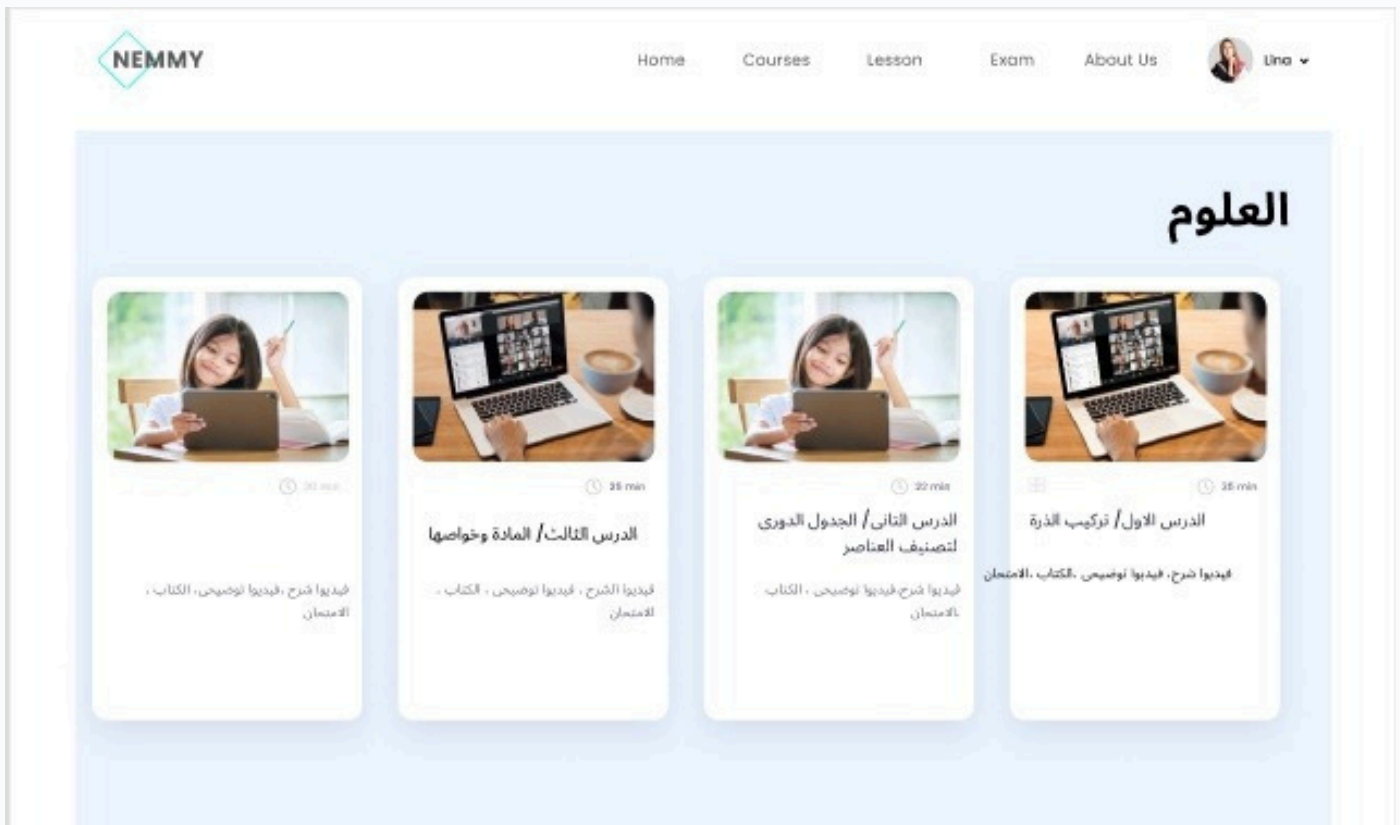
NEMMY

Home Courses Lesson Exam About Us Lina

العلوم

35 min

الدرس الاول/ تركيب الذرة

فيديوا شرح، فيديوا توضيحى ،الكتاب ،الامتحان

22 min

الدرس الثانى/ الجدول الدورى لتصنيف العناصر

فيديوا شرح،فيديوا توضيحى ، الكتاب ،الامتحان

25 min

الدرس الثالث/ المادة وخواصها

فيديوا الشرح ، فيديوا توضيحى ، الكتاب ، الامتحان

30 min

فيديوا شرح ،فيديوا توضيحى، الكتاب ، الامتحان